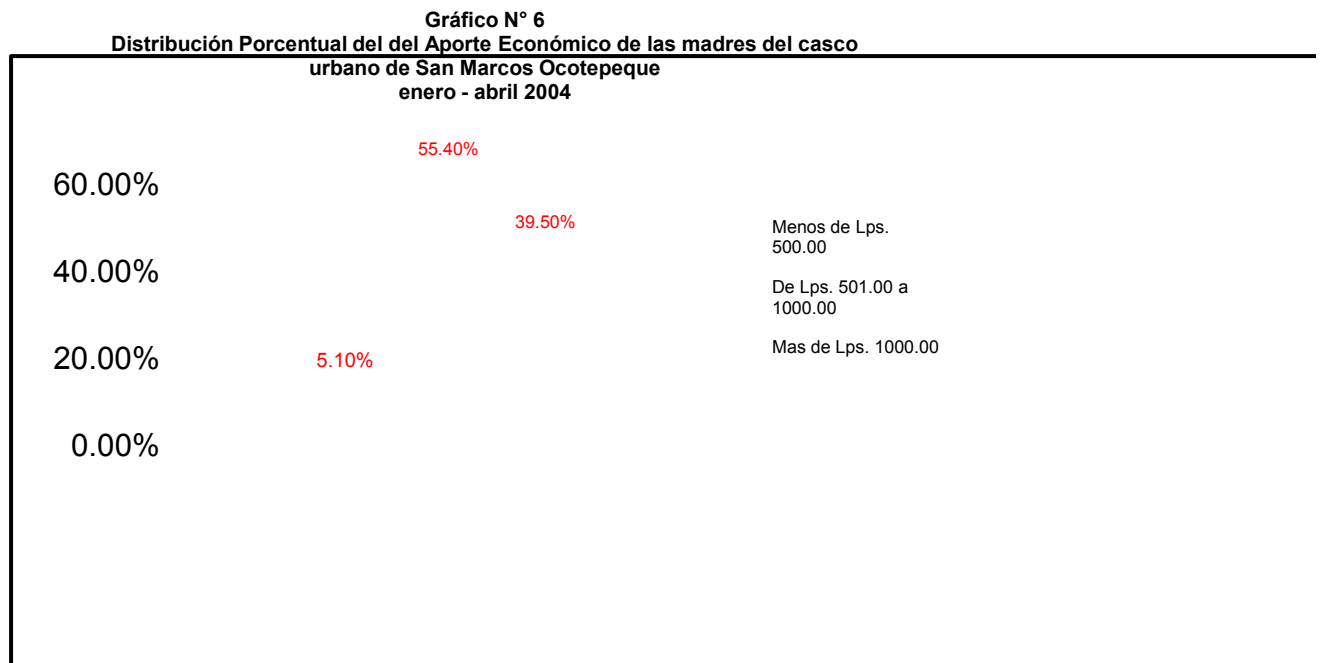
Gráfico N° 6
Distribución Porcentual del del Aporte Económico de las madres del casco urbano de San Marcos Ocotepeque
enero - abril 2004

55.40%

60.00%

39.50%

Menos de Lps. 500.00

40.00%

De Lps. 501.00 a 1000.00

Mas de Lps. 1000.00

20.00%

5.10%

0.00%